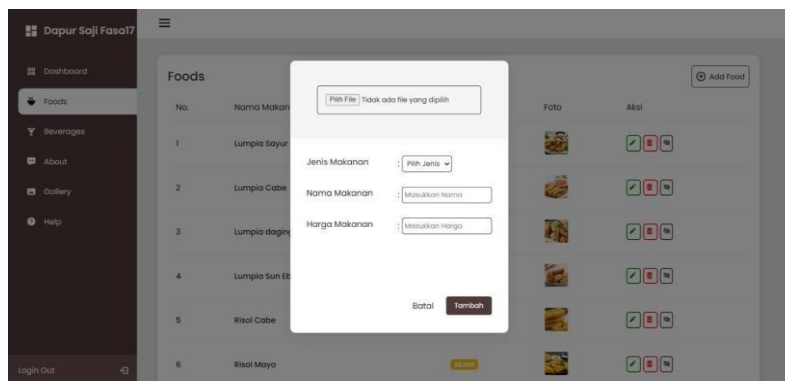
Dapur Saji Fasa17

Dashboard
Foods
Beverages
About
Gallery
Help

Login Out

Foods

Add Food

| No. | Nama Makan | | Foto | Aksi |
|---|---|---|---|---|
| 1 | Lumpia Sayur | | | |
| 2 | Lumpia Cabe | | | |
| 3 | Lumpia daging | | | |
| 4 | Lumpia Sun Eb | | | |
| 5 | Risol Cabe | | | |
| 6 | Risol Mayo | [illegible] | | |

Pilih File Tidak ada file yang dipilih

Jenis Makanan : Pilih Jenis

Nama Makanan : Masukkan Nama

Harga Makanan : Masukkan Harga

Batal Tambah